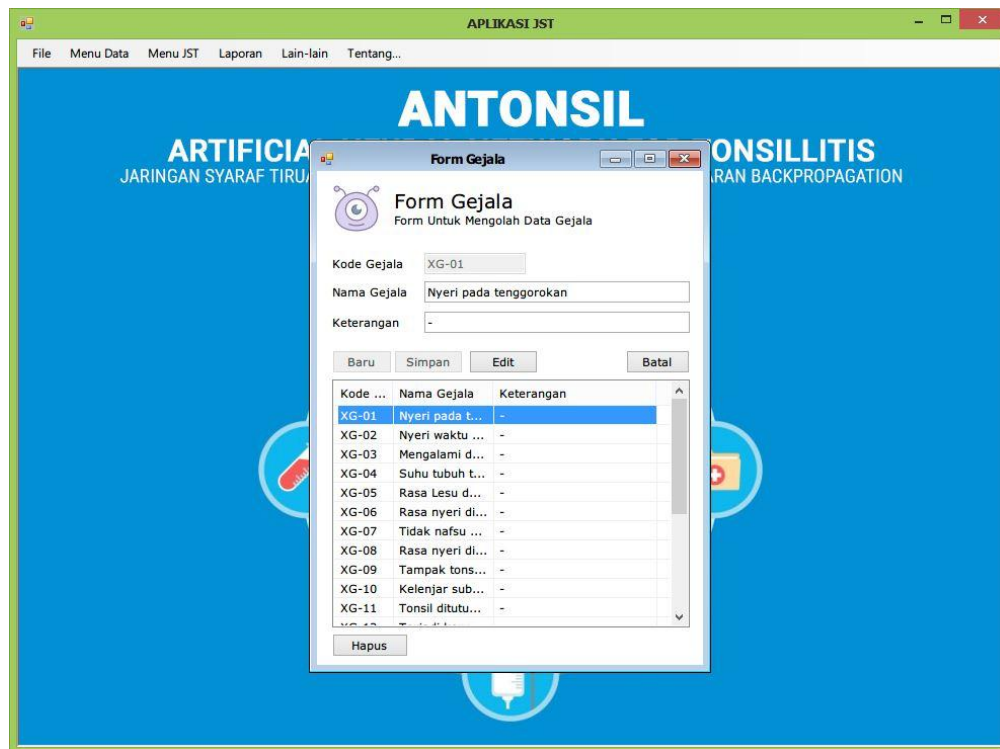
APLIKASI JST

File Menu Data Menu JST Laporan Lain-lain Tentang...

ANTONSIL

ARTIFICIA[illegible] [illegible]ONSILLITIS

JARINGAN SYARAF TIRUA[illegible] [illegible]ARAN BACKPROPAGATION

Form Gejala

Form Gejala
Form Untuk Mengolah Data Gejala

Kode Gejala XG-01

Nama Gejala Nyeri pada tenggorokan

Keterangan -

Baru Simpan Edit Batal

| Kode ... | Nama Gejala | Keterangan |
|---|---|---|
| XG-01 | Nyeri pada t... | - |
| XG-02 | Nyeri waktu ... | - |
| XG-03 | Mengalami d... | - |
| XG-04 | Suhu tubuh t... | - |
| XG-05 | Rasa Lesu d... | - |
| XG-06 | Rasa nyeri di... | - |
| XG-07 | Tidak nafsu ... | - |
| XG-08 | Rasa nyeri di... | - |
| XG-09 | Tampak tons... | - |
| XG-10 | Kelenjar sub... | - |
| XG-11 | Tonsil ditutu... | - |
| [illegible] | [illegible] | |

Hapus